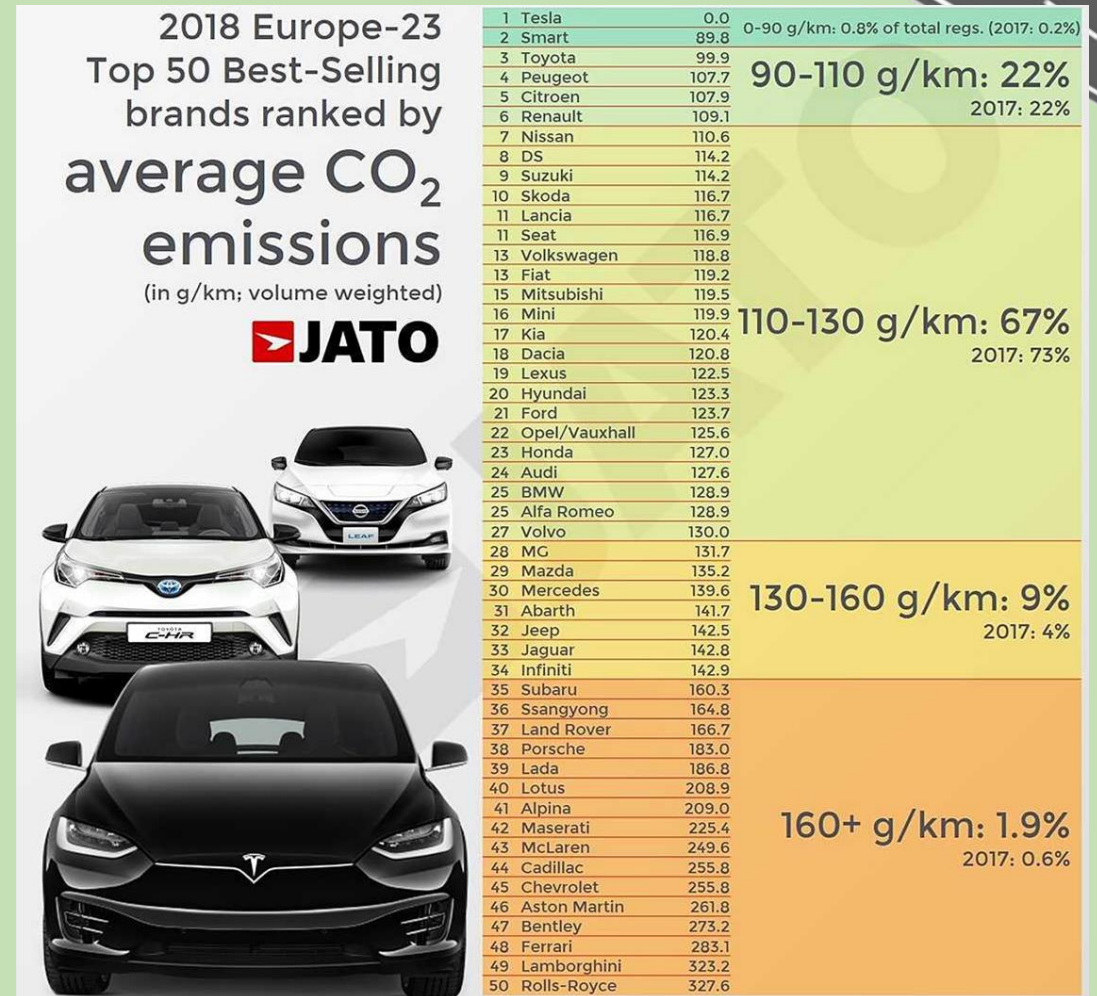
2018 Europe-23 Top 50 Best-Selling brands ranked by average $CO_2$ emissions

(in g/km; volume weighted)

JATO

| | | |
|---|---|---|
| 1 | Tesla | 0.0 |
| 2 | Smart | 89.8 |
| 3 | Toyota | 99.9 |
| 4 | Peugeot | 107.7 |
| 5 | Citroen | 107.9 |
| 6 | Renault | 109.1 |
| 7 | Nissan | 110.6 |
| 8 | DS | 114.2 |
| 9 | Suzuki | 114.2 |
| 10 | Skoda | 116.7 |
| 11 | Lancia | 116.7 |
| 11 | Seat | 116.9 |
| 13 | Volkswagen | 118.8 |
| 13 | Fiat | 119.2 |
| 15 | Mitsubishi | 119.5 |
| 16 | Mini | 119.9 |
| 17 | Kia | 120.4 |
| 18 | Dacia | 120.8 |
| 19 | Lexus | 122.5 |
| 20 | Hyundai | 123.3 |
| 21 | Ford | 123.7 |
| 22 | Opel/Vauxhall | 125.6 |
| 23 | Honda | 127.0 |
| 24 | Audi | 127.6 |
| 25 | BMW | 128.9 |
| 25 | Alfa Romeo | 128.9 |
| 27 | Volvo | 130.0 |
| 28 | MG | 131.7 |
| 29 | Mazda | 135.2 |
| 30 | Mercedes | 139.6 |
| 31 | Abarth | 141.7 |
| 32 | Jeep | 142.5 |
| 33 | Jaguar | 142.8 |
| 34 | Infiniti | 142.9 |
| 35 | Subaru | 160.3 |
| 36 | Ssangyong | 164.8 |
| 37 | Land Rover | 166.7 |
| 38 | Porsche | 183.0 |
| 39 | Lada | 186.8 |
| 40 | Lotus | 208.9 |
| 41 | Alpina | 209.0 |
| 42 | Maserati | 225.4 |
| 43 | McLaren | 249.6 |
| 44 | Cadillac | 255.8 |
| 45 | Chevrolet | 255.8 |
| 46 | Aston Martin | 261.8 |
| 47 | Bentley | 273.2 |
| 48 | Ferrari | 283.1 |
| 49 | Lamborghini | 323.2 |
| 50 | Rolls-Royce | 327.6 |

0-90 g/km: 0.8% of total regs. (2017: 0.2%)

90-110 g/km: 22%
2017: 22%

110-130 g/km: 67%
2017: 73%

130-160 g/km: 9%
2017: 4%

160+ g/km: 1.9%
2017: 0.6%

LEAF

TOYOTA C-HR